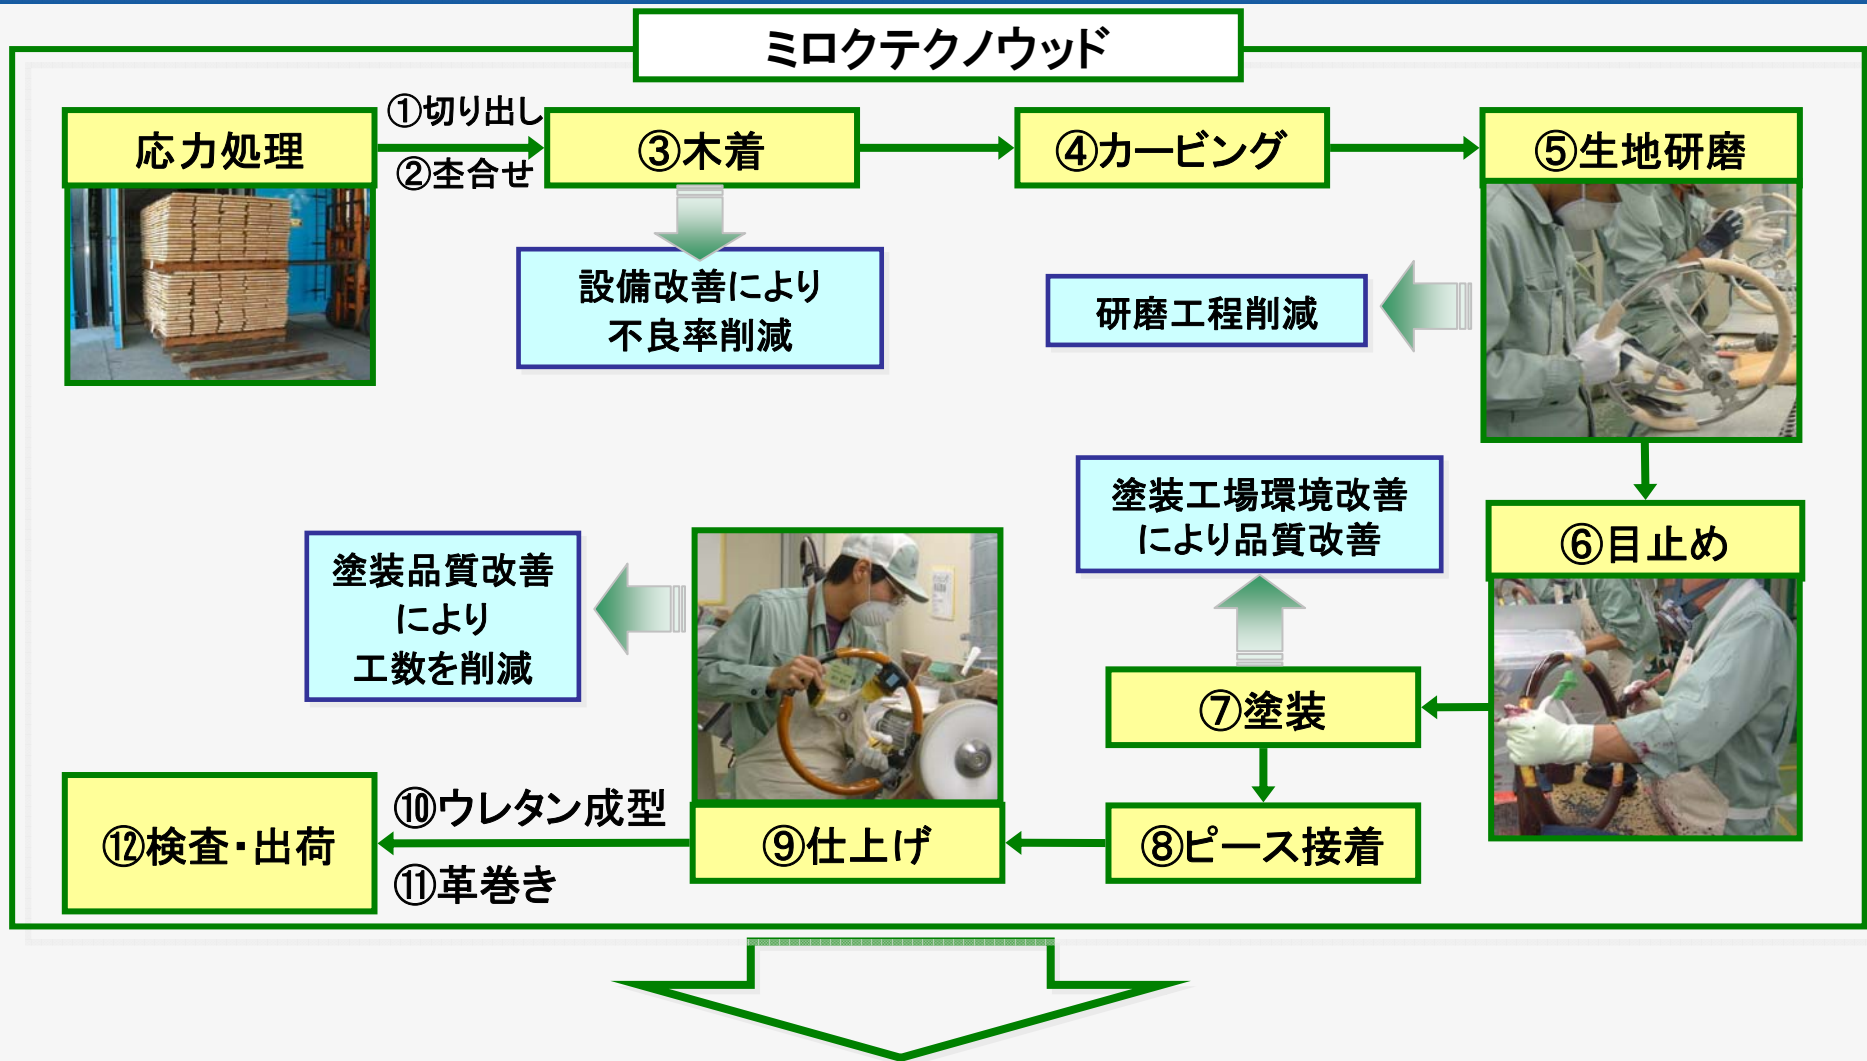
ミロクテクノウッド

応力処理

①切り出し
②杢合せ

③木着

設備改善により
不良率削減

④カービング

⑤生地研磨

研磨工程削減

⑥目止め

塗装工場環境改善
により品質改善

⑦塗装

⑧ピース接着

⑨仕上げ

塗装品質改善
により
工数を削減

⑩ウレタン成型
⑪革巻き

⑫検査･出荷